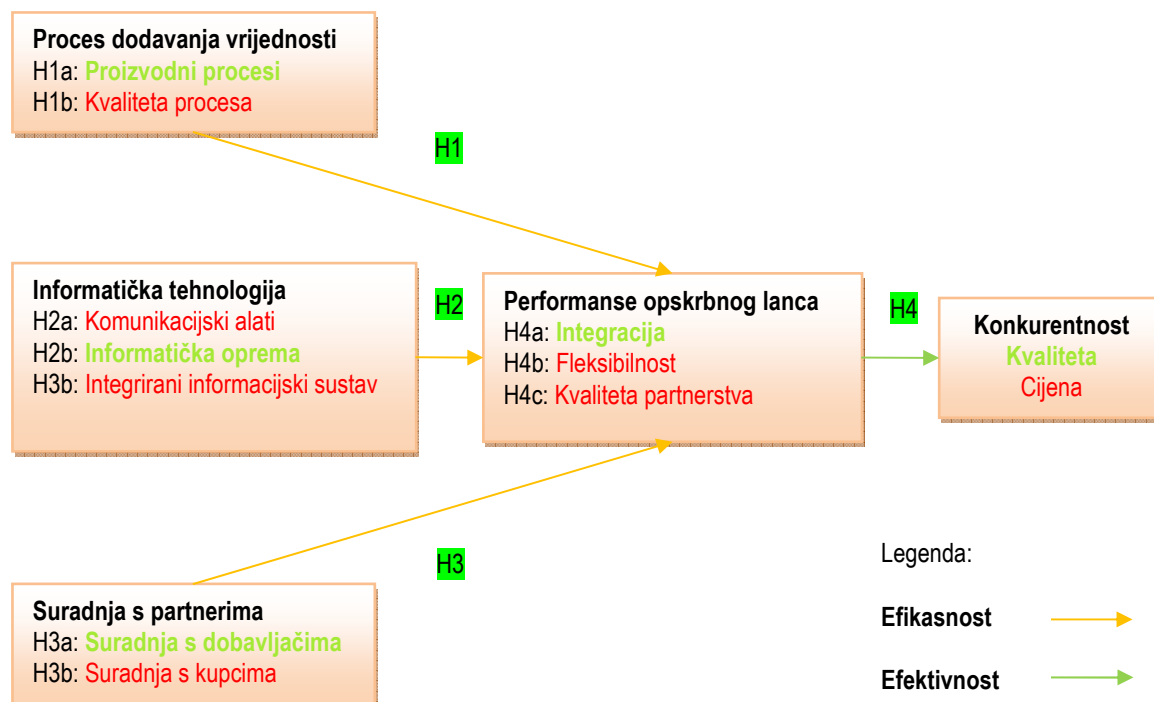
Proces dodavanja vrijednosti
H1a: Proizvodni procesi
H1b: Kvaliteta procesa

H1

Informatička tehnologija
H2a: Komunikacijski alati
H2b: Informatička oprema
H3b: Integrirani informacijski sustav

H2

Performanse opskrbnog lanca
H4a: Integracija
H4b: Fleksibilnost
H4c: Kvaliteta partnerstva

H4

Konkurentnost
Kvaliteta
Cijena

H3

Suradnja s partnerima
H3a: Suradnja s dobavljačima
H3b: Suradnja s kupcima

Legenda:

Efikasnost

Efektivnost